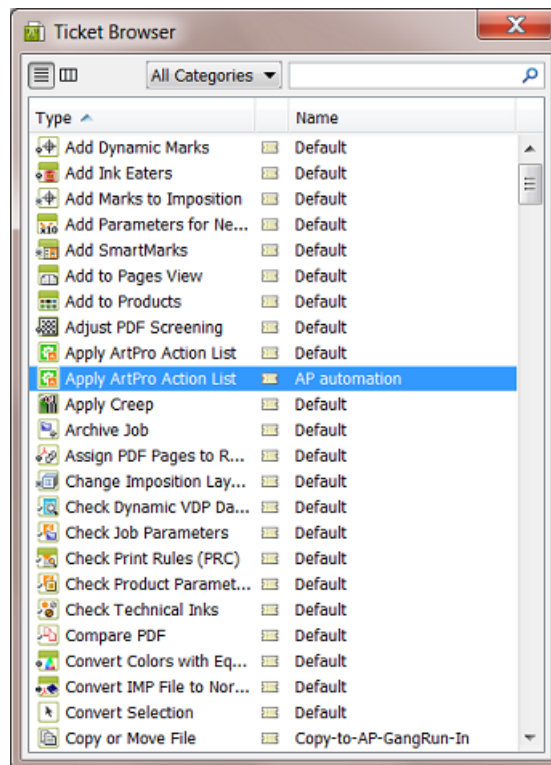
Ticket Browser

All Categories

| Type | | Name |
|---|---|---|
| Add Dynamic Marks | | Default |
| Add Ink Eaters | | Default |
| Add Marks to Imposition | | Default |
| Add Parameters for Ne... | | Default |
| Add SmartMarks | | Default |
| Add to Pages View | | Default |
| Add to Products | | Default |
| Adjust PDF Screening | | Default |
| Apply ArtPro Action List | | Default |
| Apply ArtPro Action List | | AP automation |
| Apply Creep | | Default |
| Archive Job | | Default |
| Assign PDF Pages to R... | | Default |
| Change Imposition Lay... | | Default |
| Check Dynamic VDP Da... | | Default |
| Check Job Parameters | | Default |
| Check Print Rules (PRC) | | Default |
| Check Product Paramet... | | Default |
| Check Technical Inks | | Default |
| Compare PDF | | Default |
| Convert Colors with Eq... | | Default |
| Convert IMP File to Nor... | | Default |
| Convert Selection | | Default |
| Copy or Move File | | Copy-to-AP-GangRun-In |